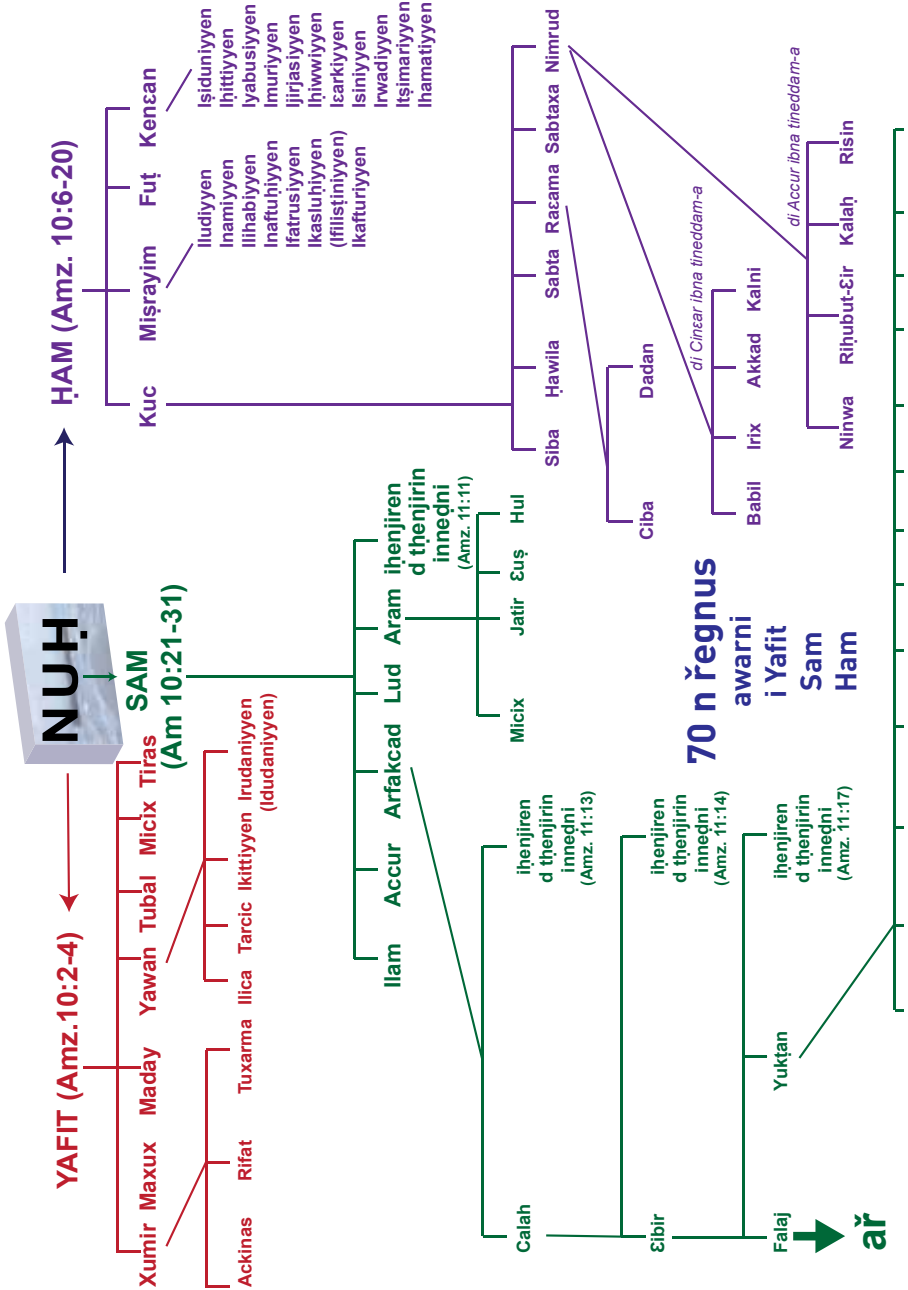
NUḤ

ḤAM (Amz. 10:6-20)

Kuc
Miṣrayim
Fuṭ
Kenɛan

Iludiyyen
Inamiyyen
Ilihabiyyen
Inaftuḥiyyen
Ifatrusiyyen
Ikasluḥiyyen (Ifilisṭiniyyen)
Ikafturiyyen

Iṣiduniyyen
Iḥittiyyen
Iyabusiyyen
Imuriyyen
Ijirjasiyyen
Iḥiwwiyyen
Iɛarkiyyen
Isiniyyen
Irwadiyyen
Itṣimariyyen
Iḥamatiyyen

Siba
Ḥawila
Sabta
Raɛama
Sabtaxa
Nimrud

Ciba
Dadan

di Cinɛar ibna tineddam-a
Babil
Irix
Akkad
Kalni

di Accur ibna tineddam-a
Ninwa
Riḥubut-Ɛir
Kalaḥ
Risin

SAM (Am 10:21-31)

Ilam
Accur
Arfakcad
Lud
Aram
iḥenjiren d tḥenjirin innedni (Amz. 11:11)

Micix
Jatir
Ɛuṣ
Hul

Calaḥ
iḥenjiren d tḥenjirin innedni (Amz. 11:13)

Ɛibir
iḥenjiren d tḥenjirin innedni (Amz. 11:14)

Falaj
Yukṭan
iḥenjiren d tḥenjirin innedni (Amz. 11:17)

ař

70 n řegnus awarni i Yafit Sam Ham

YAFIT (Amz.10:2-4)

Xumir
Maxux
Maday
Yawan
Tubal
Micix
Tiras

Ackinas
Rifat
Tuxarma

Ilica
Tarcic
Ikittiyyen
Irudaniyyen (Idudaniyyen)